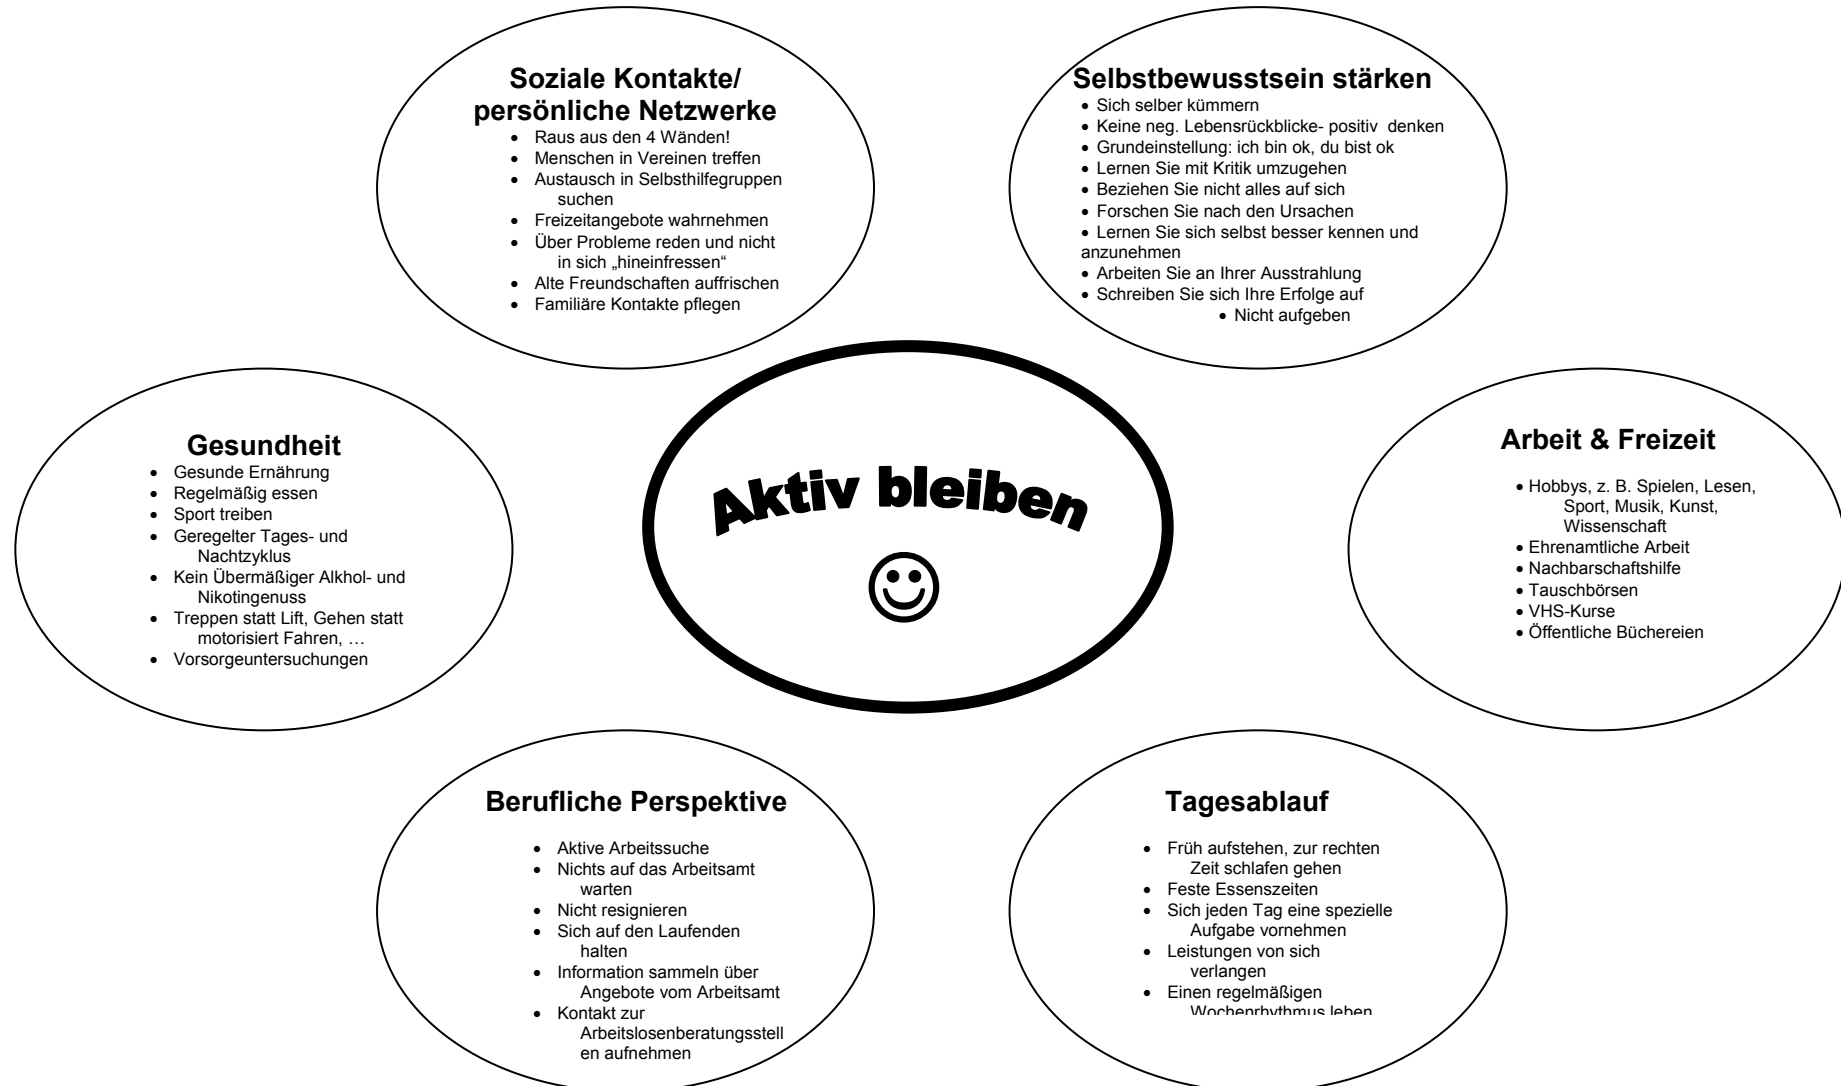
Soziale Kontakte/ persönliche Netzwerke

- Raus aus den 4 Wänden!
- Menschen in Vereinen treffen
- Austausch in Selbsthilfegruppen suchen
- Freizeitangebote wahrnehmen
- Über Probleme reden und nicht in sich „hineinfressen“
- Alte Freundschaften auffrischen
- Familiäre Kontakte pflegen

Selbstbewusstsein stärken

- Sich selber kümmern
- Keine neg. Lebensrückblicke- positiv denken
- Grundeinstellung: ich bin ok, du bist ok
- Lernen Sie mit Kritik umzugehen
- Beziehen Sie nicht alles auf sich
- Forschen Sie nach den Ursachen
- Lernen Sie sich selbst besser kennen und anzunehmen
- Arbeiten Sie an Ihrer Ausstrahlung
- Schreiben Sie sich Ihre Erfolge auf
- Nicht aufgeben

Gesundheit

- Gesunde Ernährung
- Regelmäßig essen
- Sport treiben
- Geregelter Tages- und Nachtzyklus
- Kein Übermäßiger Alkhol- und Nikotingenuss
- Treppen statt Lift, Gehen statt motorisiert Fahren, …
- Vorsorgeuntersuchungen

Aktiv bleiben

☺

Arbeit & Freizeit

- Hobbys, z. B. Spielen, Lesen, Sport, Musik, Kunst, Wissenschaft
- Ehrenamtliche Arbeit
- Nachbarschaftshilfe
- Tauschbörsen
- VHS-Kurse
- Öffentliche Büchereien

Berufliche Perspektive

- Aktive Arbeitssuche
- Nichts auf das Arbeitsamt warten
- Nicht resignieren
- Sich auf den Laufenden halten
- Information sammeln über Angebote vom Arbeitsamt
- Kontakt zur Arbeitslosenberatungsstellen aufnehmen

Tagesablauf

- Früh aufstehen, zur rechten Zeit schlafen gehen
- Feste Essenszeiten
- Sich jeden Tag eine spezielle Aufgabe vornehmen
- Leistungen von sich verlangen
- Einen regelmäßigen Wochenrhythmus leben